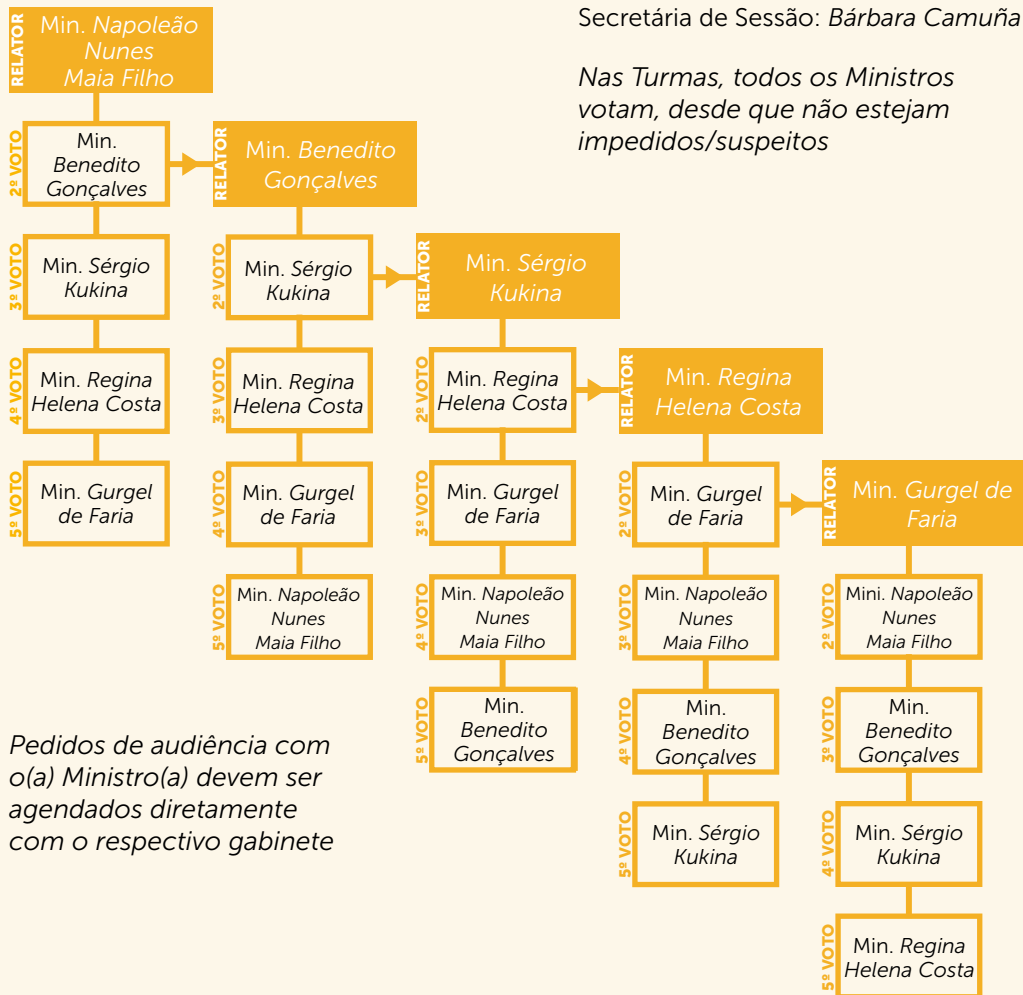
RELATOR Min. Napoleão Nunes Maia Filho

2º VOTO Min. Benedito Gonçalves

3º VOTO Min. Sérgio Kukina

4º VOTO Min. Regina Helena Costa

5º VOTO Min. Gurgel de Faria

RELATOR Min. Benedito Gonçalves

2º VOTO Min. Sérgio Kukina

3º VOTO Min. Regina Helena Costa

4º VOTO Min. Gurgel de Faria

5º VOTO Min. Napoleão Nunes Maia Filho

RELATOR Min. Sérgio Kukina

2º VOTO Min. Regina Helena Costa

3º VOTO Min. Gurgel de Faria

4º VOTO Min. Napoleão Nunes Maia Filho

5º VOTO Min. Benedito Gonçalves

RELATOR Min. Regina Helena Costa

2º VOTO Min. Gurgel de Faria

3º VOTO Min. Napoleão Nunes Maia Filho

4º VOTO Min. Benedito Gonçalves

5º VOTO Min. Sérgio Kukina

RELATOR Min. Gurgel de Faria

2º VOTO Mini. Napoleão Nunes Maia Filho

3º VOTO Min. Benedito Gonçalves

4º VOTO Min. Sérgio Kukina

5º VOTO Min. Regina Helena Costa

Secretária de Sessão: Bárbara Camuña

Nas Turmas, todos os Ministros votam, desde que não estejam impedidos/suspeitos

Pedidos de audiência com o(a) Ministro(a) devem ser agendados diretamente com o respectivo gabinete